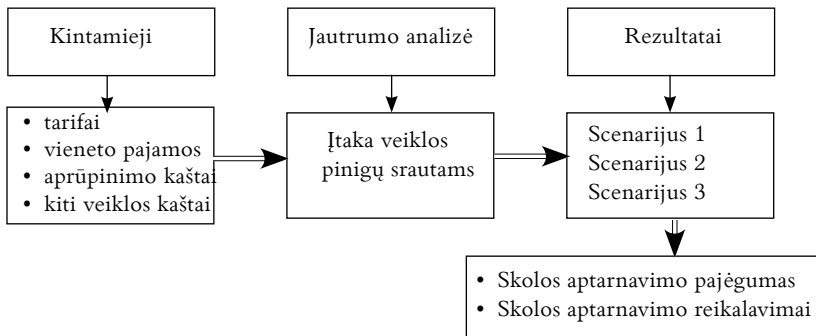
Kintamieji

Jautrumo analizė

Rezultatai

• tarifai
• vieneto pajamos
• aprūpinimo kaštai
• kiti veiklos kaštai

Įtaka veiklos pinigų srautams

Scenarijus 1
Scenarijus 2
Scenarijus 3

• Skolos aptarnavimo pajėgumas
• Skolos aptarnavimo reikalavimai